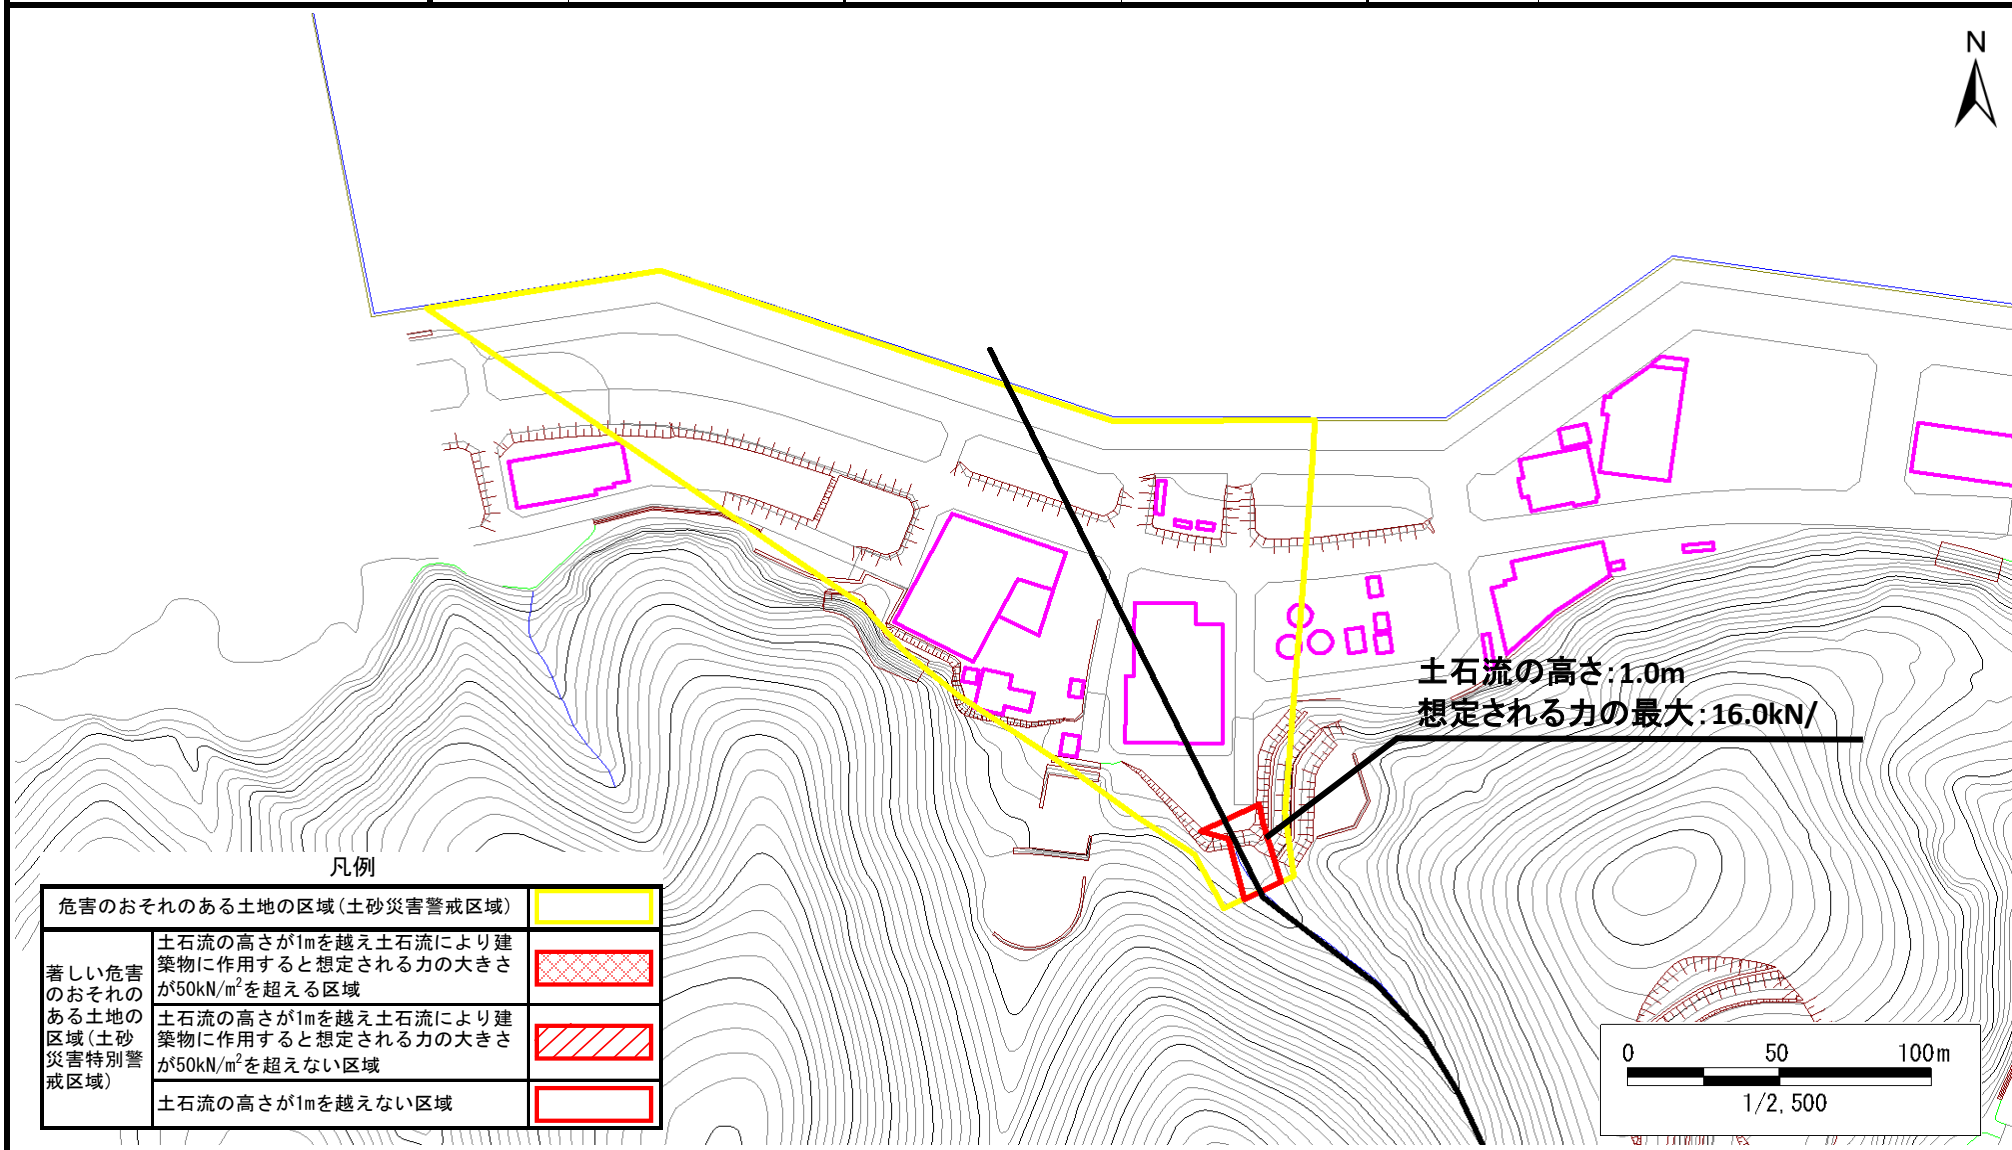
N

土石流の高さ:1.0m
想定される力の最大:16.0kN/

凡例

| 危害のおそれのある土地の区域（土砂災害警戒区域） | |
|---|---|
| 著しい危害のおそれのある土地の区域（土砂災害特別警戒区域） | 土石流の高さが1mを越え土石流により建築物に作用すると想定される力の大きさが50kN/m$^2$を超える区域 | |
| | 土石流の高さが1mを越え土石流により建築物に作用すると想定される力の大きさが50kN/m$^2$を超えない区域 | |
| | 土石流の高さが1mを越えない区域 | |

0 50 100m
1/2,500